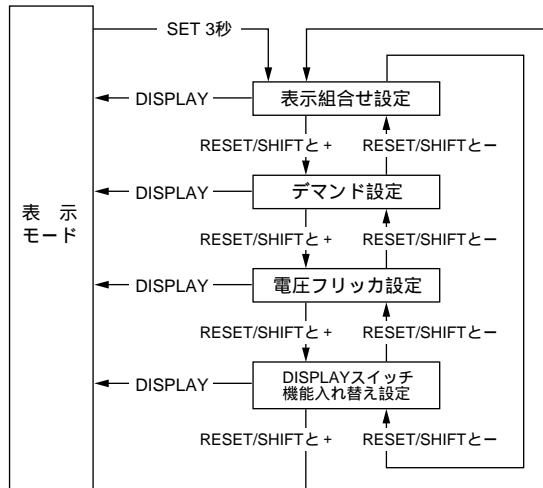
SET 3秒

表示モード

DISPLAY

表示組合せ設定

RESET/SHIFTと +

RESET/SHIFTと −

DISPLAY

デマンド設定

RESET/SHIFTと +

RESET/SHIFTと −

DISPLAY

電圧フリッカ設定

RESET/SHIFTと +

RESET/SHIFTと −

DISPLAY

DISPLAYスイッチ機能入れ替え設定

RESET/SHIFTと +

RESET/SHIFTと −